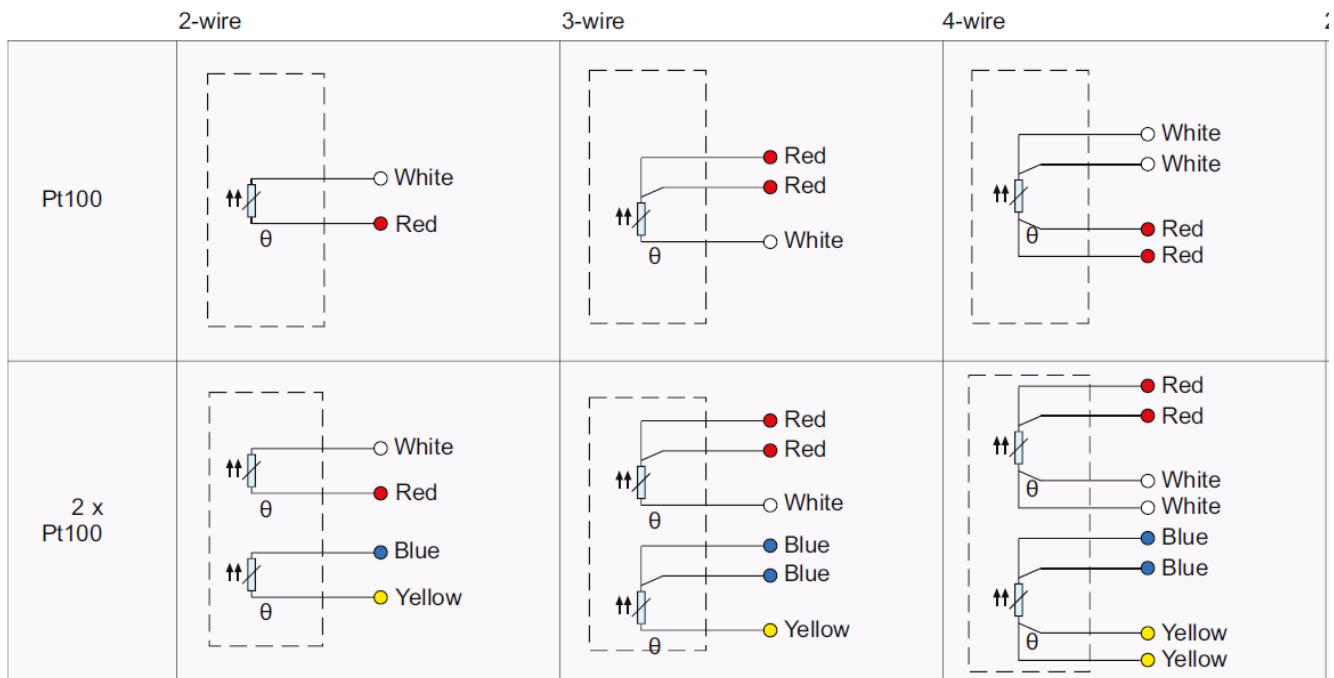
|  | 2-wire | 3-wire | 4-wire |
|---|---|---|---|
| Pt100 | White<br>Red<br>θ | Red<br>Red<br>White<br>θ | White<br>White<br>Red<br>Red<br>θ |
| 2 x Pt100 | White<br>Red<br>θ<br>Blue<br>Yellow<br>θ | Red<br>Red<br>White<br>θ<br>Blue<br>Blue<br>Yellow<br>θ | Red<br>Red<br>White<br>White<br>θ<br>Blue<br>Blue<br>Yellow<br>Yellow<br>θ |

2